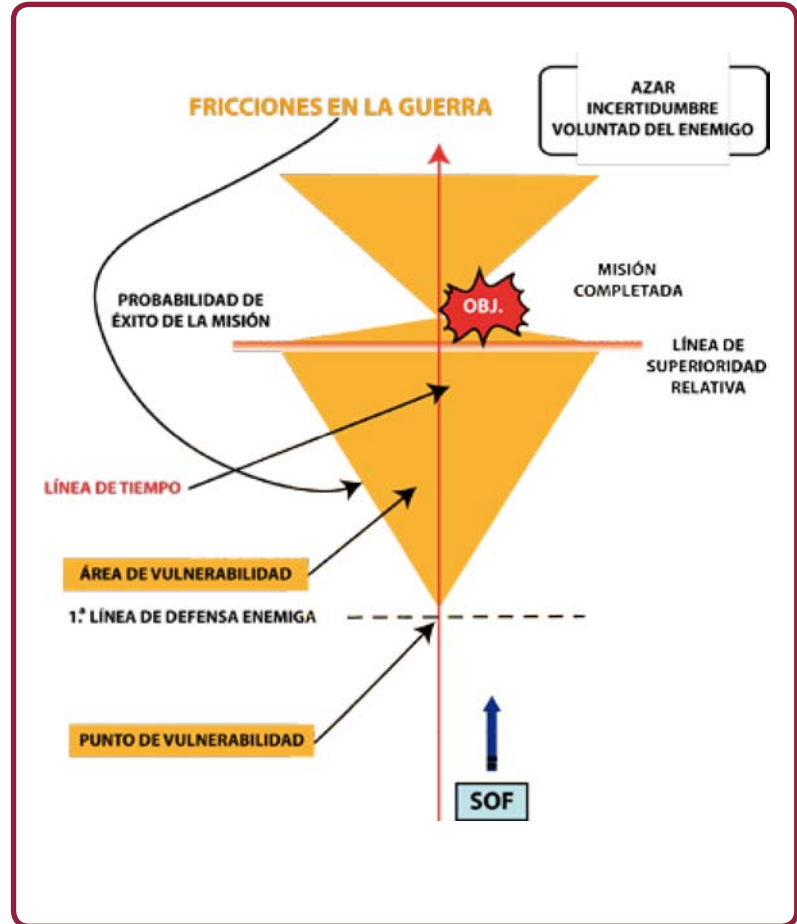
FRICCIONES EN LA GUERRA

AZAR
INCERTIDUMBRE
VOLUNTAD DEL ENEMIGO

MISIÓN COMPLETADA

PROBABILIDAD DE ÉXITO DE LA MISIÓN

OBJ.

LÍNEA DE SUPERIORIDAD RELATIVA

LÍNEA DE TIEMPO

ÁREA DE VULNERABILIDAD

1.ª LÍNEA DE DEFENSA ENEMIGA

PUNTO DE VULNERABILIDAD

SOF